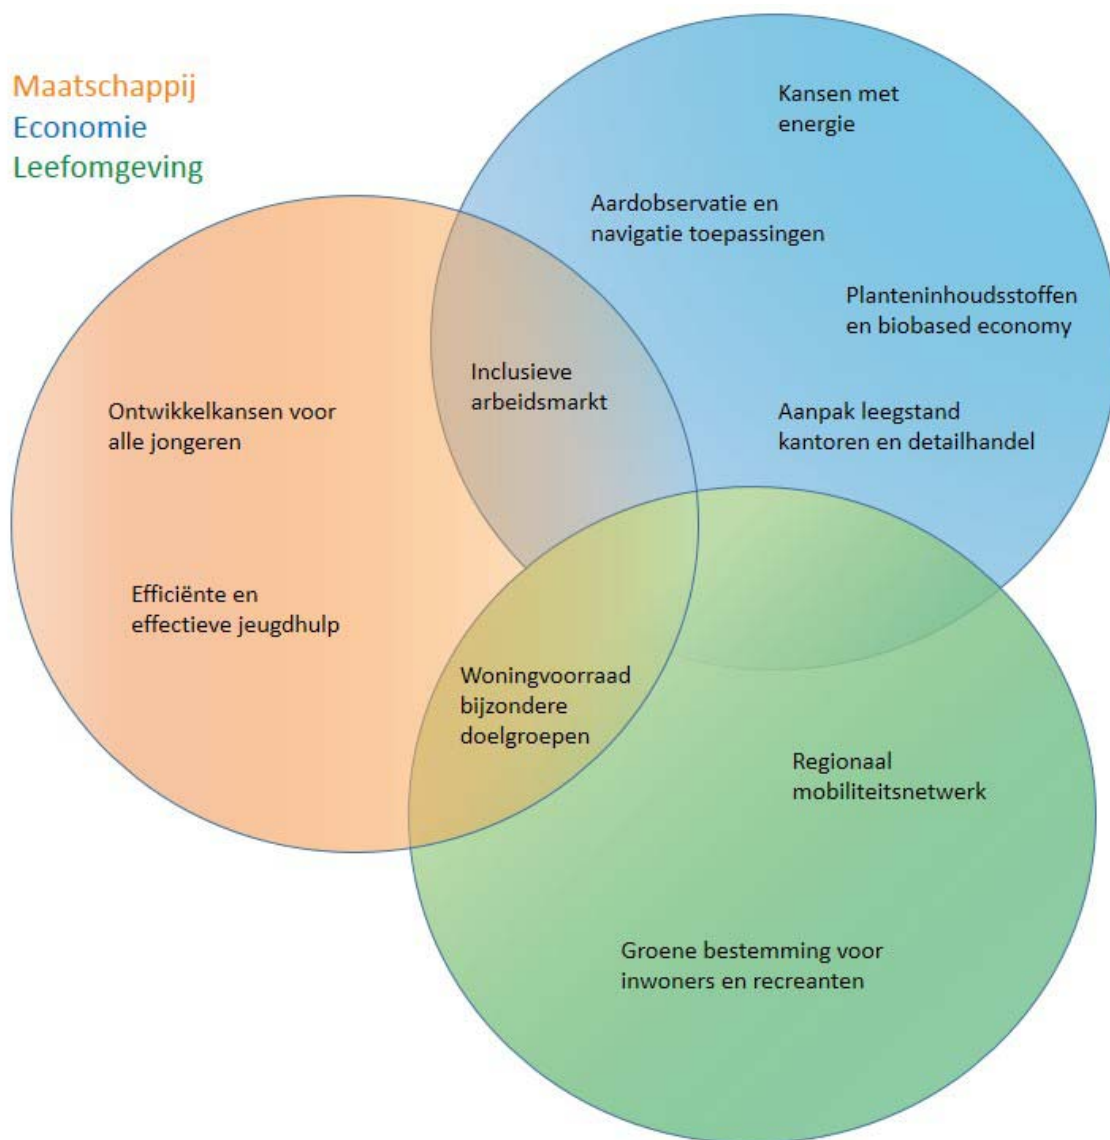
Maatschappij
Economie
Leefomgeving

Kansen met energie

Aardobservatie en navigatie toepassingen

Planteninhoudsstoffen en biobased economy

Inclusieve arbeidsmarkt

Ontwikkelkansen voor alle jongeren

Aanpak leegstand kantoren en detailhandel

Efficiënte en effectieve jeugdhulp

Woningvoorraad bijzondere doelgroepen

Regionaal mobiliteitsnetwerk

Groene bestemming voor inwoners en recreanten